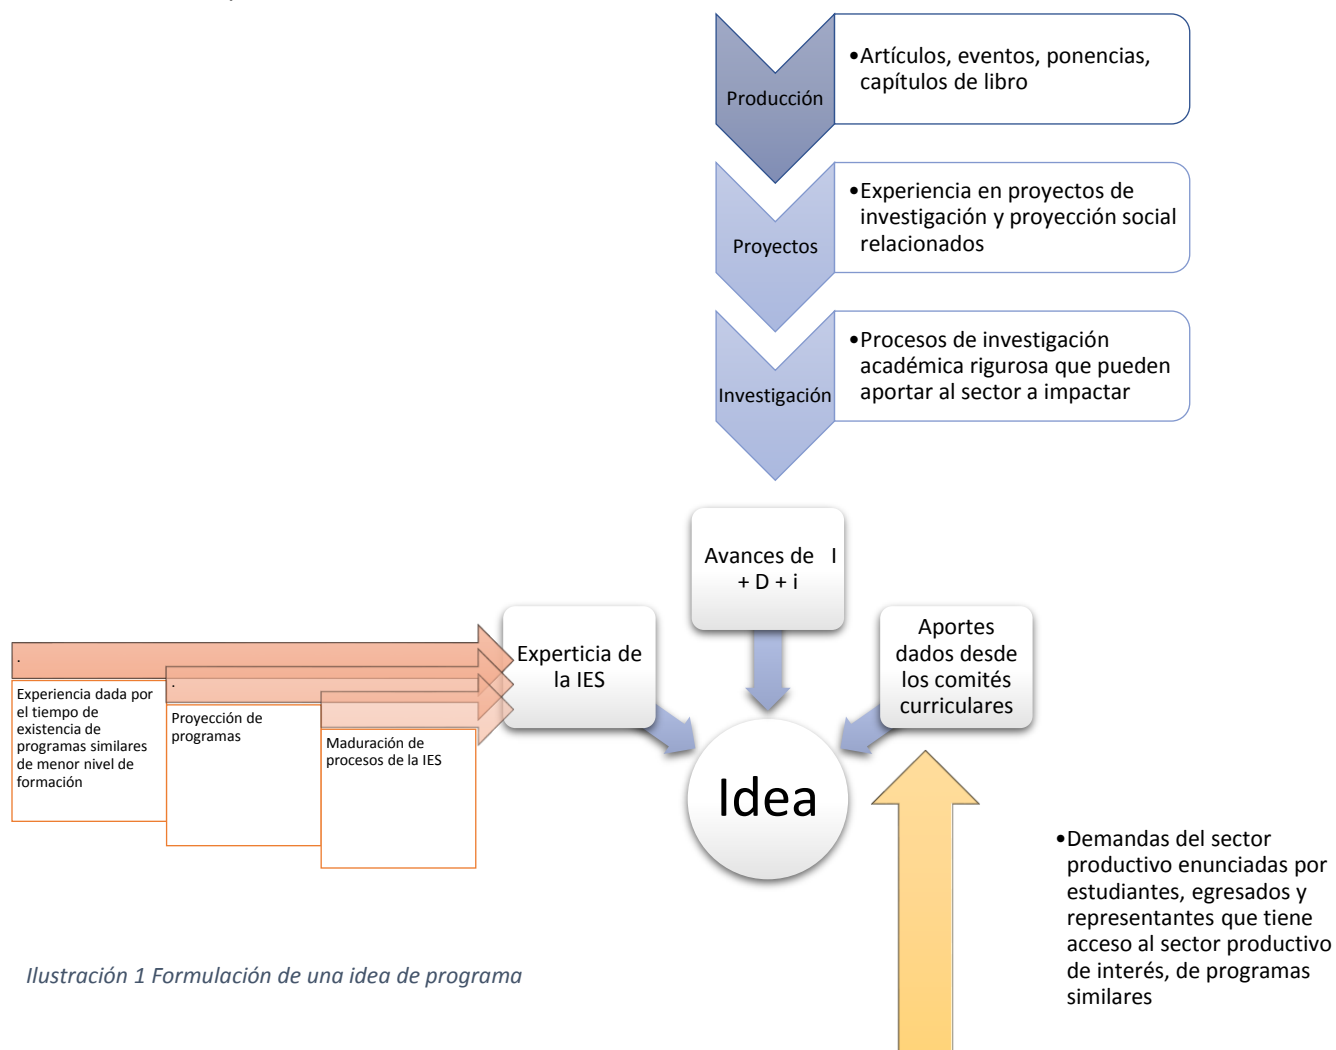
Producción

•Artículos, eventos, ponencias, capítulos de libro

Proyectos

•Experiencia en proyectos de investigación y proyección social relacionados

Investigación

•Procesos de investigación académica rigurosa que pueden aportar al sector a impactar

Avances de I + D + i

Experticia de la IES

Aportes dados desde los comités curriculares

Idea

.

.

Experiencia dada por el tiempo de existencia de programas similares de menor nivel de formación

Proyección de programas

Maduración de procesos de la IES

•Demandas del sector productivo enunciadas por estudiantes, egresados y representantes que tiene acceso al sector productivo de interés, de programas similares

Ilustración 1 Formulación de una idea de programa